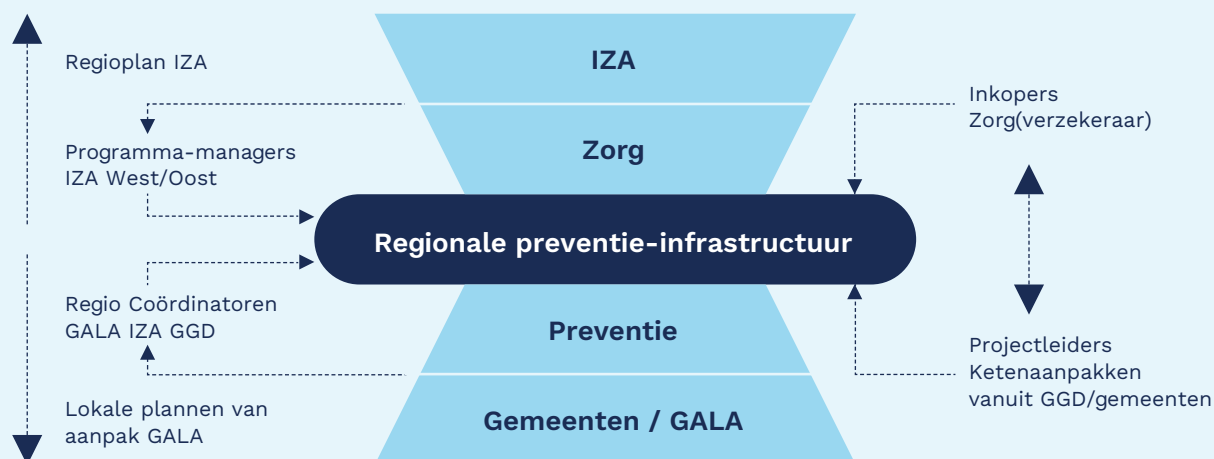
Regioplan IZA

IZA

Inkopers
Zorg(verzekeraar)

Programma-managers
IZA West/Oost

Zorg

Regionale preventie-infrastructuur

Regio Coördinatoren
GALA IZA GGD

Preventie

Projectleiders
Ketenaanpakken
vanuit GGD/gemeenten

Lokale plannen van
aanpak GALA

Gemeenten / GALA